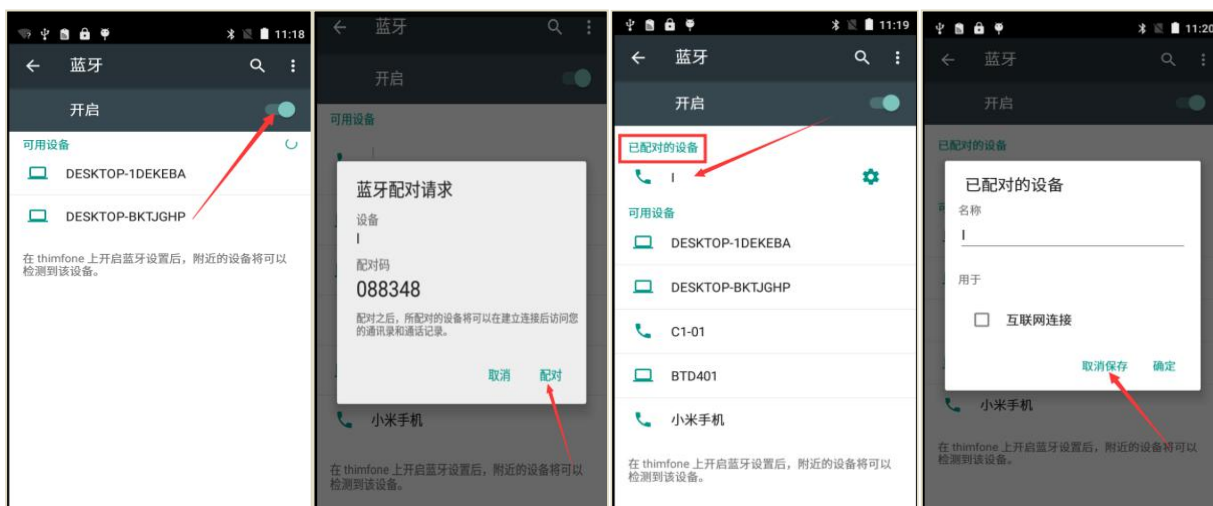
11:18
蓝牙
开启
可用设备
DESKTOP-1DEKEBA
DESKTOP-BKTJGHP
在 thimfone 上开启蓝牙设置后，附近的设备将可以检测到该设备。

蓝牙
开启
可用设备
蓝牙配对请求
设备
I
配对码
088348
配对之后，所配对的设备将可以在建立连接后访问您的通讯录和通话记录。
取消 配对
小米手机
在 thimfone 上开启蓝牙设置后，附近的设备将可以检测到该设备。

11:19
蓝牙
开启
已配对的设备
I
可用设备
DESKTOP-1DEKEBA
DESKTOP-BKTJGHP
C1-01
BTD401
小米手机
在 thimfone 上开启蓝牙设置后，附近的设备将可以检测到该设备。

11:20
蓝牙
开启
已配对的设备
已配对的设备
名称
I
用于
互联网连接
取消保存 确定
小米手机
在 thimfone 上开启蓝牙设置后，附近的设备将可以检测到该设备。